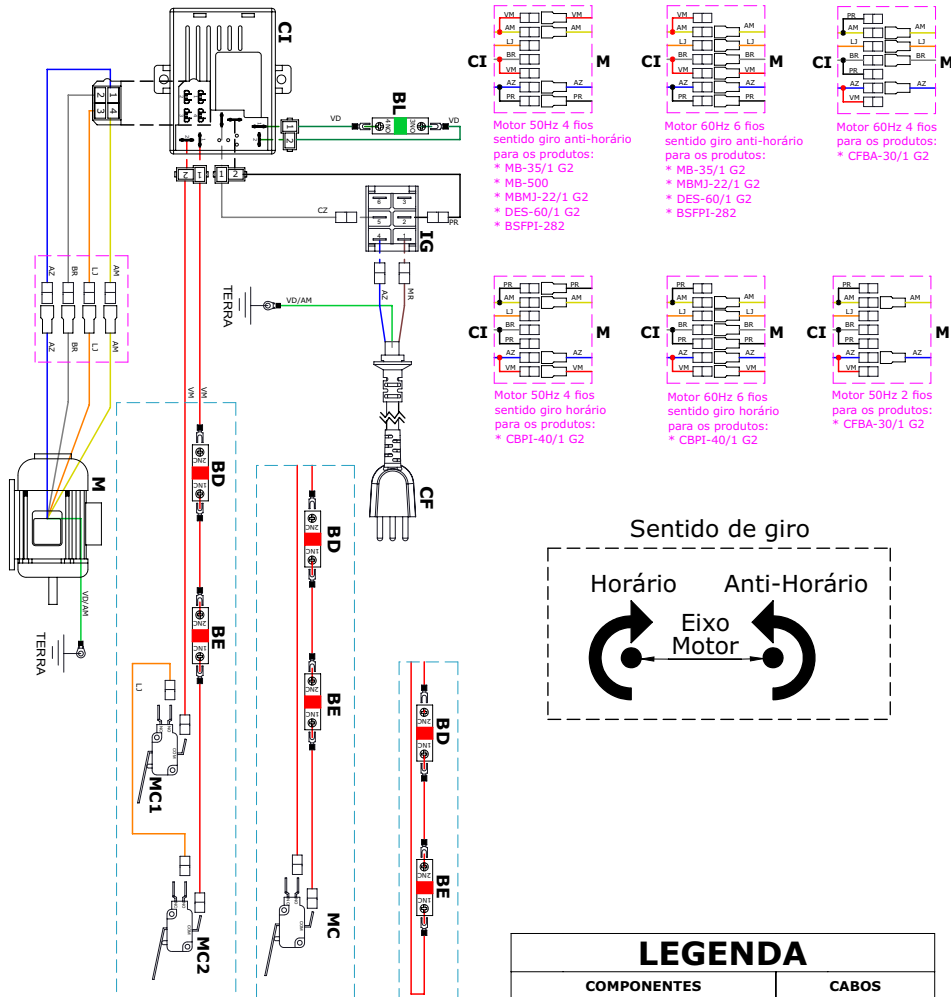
CI

BL

VD

VD

CZ

PR

IG

TERRA

VD/AM

AZ

MR

CF

AZ BR LJ AM

AZ BR LJ AM

VM VM

M

VD/AM

TERRA

BD

BE

LJ

MC1

MC2

BD

BE

MC

BD

BE

CI M
VM VM AM AM LJ BR VM AZ AZ PR PR
Motor 50Hz 4 fios sentido giro anti-horário para os produtos:
* MB-35/1 G2
* MB-500
* MBMJ-22/1 G2
* DES-60/1 G2
* BSFPI-282

CI M
VM AM AM LJ BR VM VM AZ AZ PR PR
Motor 60Hz 6 fios sentido giro anti-horário para os produtos:
* MB-35/1 G2
* MBMJ-22/1 G2
* DES-60/1 G2
* BSFPI-282

CI M
PR AM AM LJ BR BR PR AZ VM
Motor 60Hz 4 fios para os produtos:
* CFBA-30/1 G2

CI M
PR PR AM AM LJ BR VM AZ AZ VM VM
Motor 50Hz 4 fios sentido giro horário para os produtos:
* CBPI-40/1 G2

CI M
PR PR AM AM LJ BR VM AZ AZ VM VM
Motor 60Hz 6 fios sentido giro horário para os produtos:
* CBPI-40/1 G2

CI M
PR AM AM LJ BR PR AZ AZ VM
Motor 50Hz 2 fios para os produtos:
* CFBA-30/1 G2

Sentido de giro
Horário Anti-Horário
Eixo Motor

LEGENDA
| COMPONENTES | CABOS |